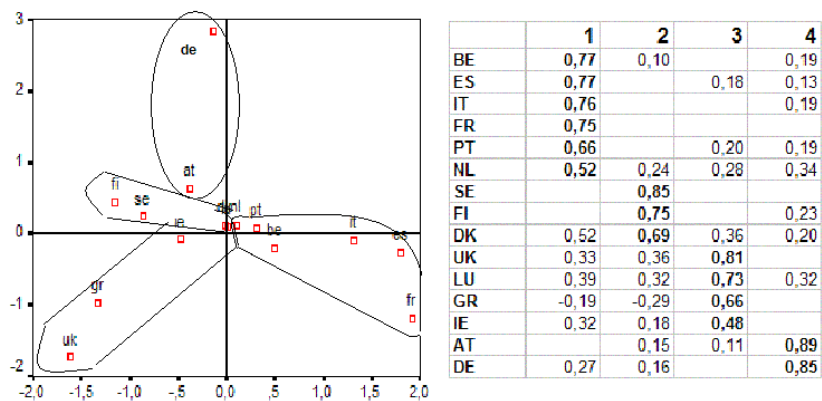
3
2
1
0
-1
-2
-2,0 -1,5 -1,0 -,5 0,0 ,5 1,0 1,5 2,0

de
at
fi
se
ie
dknl
pt
be
it
es
gr
fr
uk

| | 1 | 2 | 3 | 4 |
|---|---|---|---|---|
| BE | 0,77 | 0,10 | | 0,19 |
| ES | 0,77 | | 0,18 | 0,13 |
| IT | 0,76 | | | 0,19 |
| FR | 0,75 | | | |
| PT | 0,66 | | 0,20 | 0,19 |
| NL | 0,52 | 0,24 | 0,28 | 0,34 |
| SE | | 0,85 | | |
| FI | | 0,75 | | 0,23 |
| DK | 0,52 | 0,69 | 0,36 | 0,20 |
| UK | 0,33 | 0,36 | 0,81 | |
| LU | 0,39 | 0,32 | 0,73 | 0,32 |
| GR | -0,19 | -0,29 | 0,66 | |
| IE | 0,32 | 0,18 | 0,48 | |
| AT | | 0,15 | 0,11 | 0,89 |
| DE | 0,27 | 0,16 | | 0,85 |